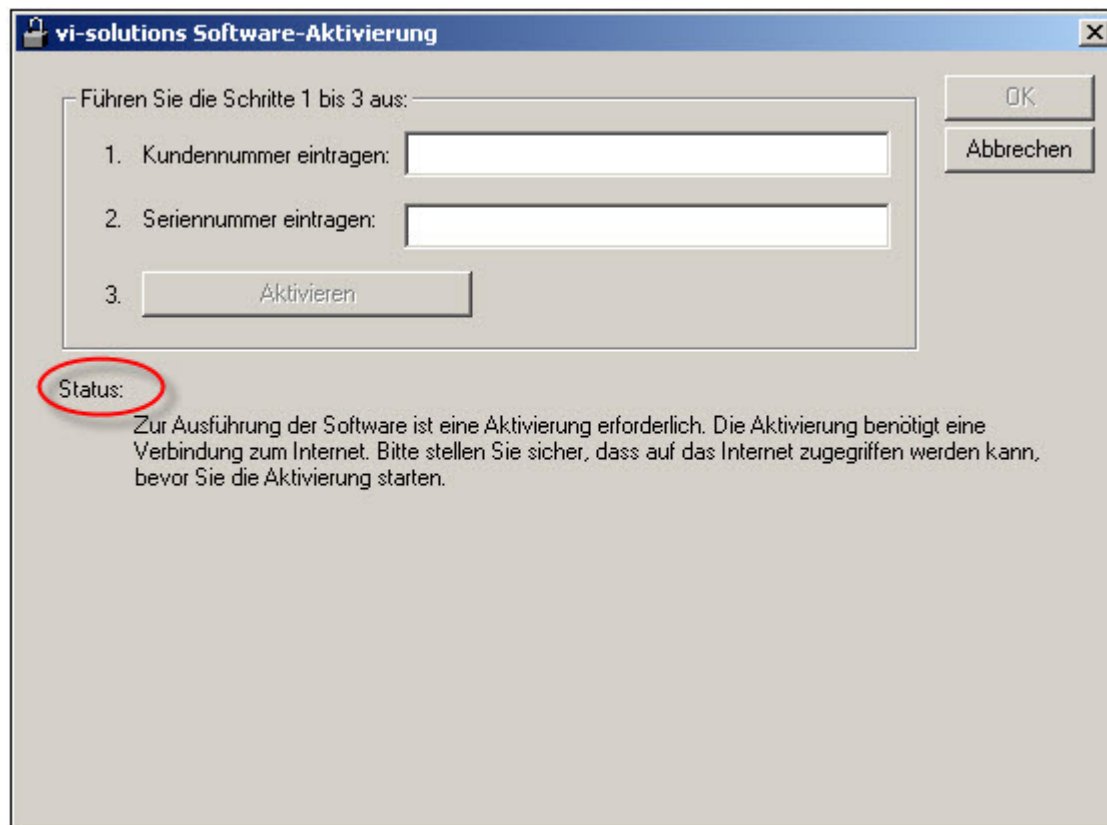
vi-solutions Software-Aktivierung

Führen Sie die Schritte 1 bis 3 aus:

1. Kundennummer eintragen:

2. Seriennummer eintragen:

3. Aktivieren

OK

Abbrechen

Status:

Zur Ausführung der Software ist eine Aktivierung erforderlich. Die Aktivierung benötigt eine Verbindung zum Internet. Bitte stellen Sie sicher, dass auf das Internet zugegriffen werden kann, bevor Sie die Aktivierung starten.